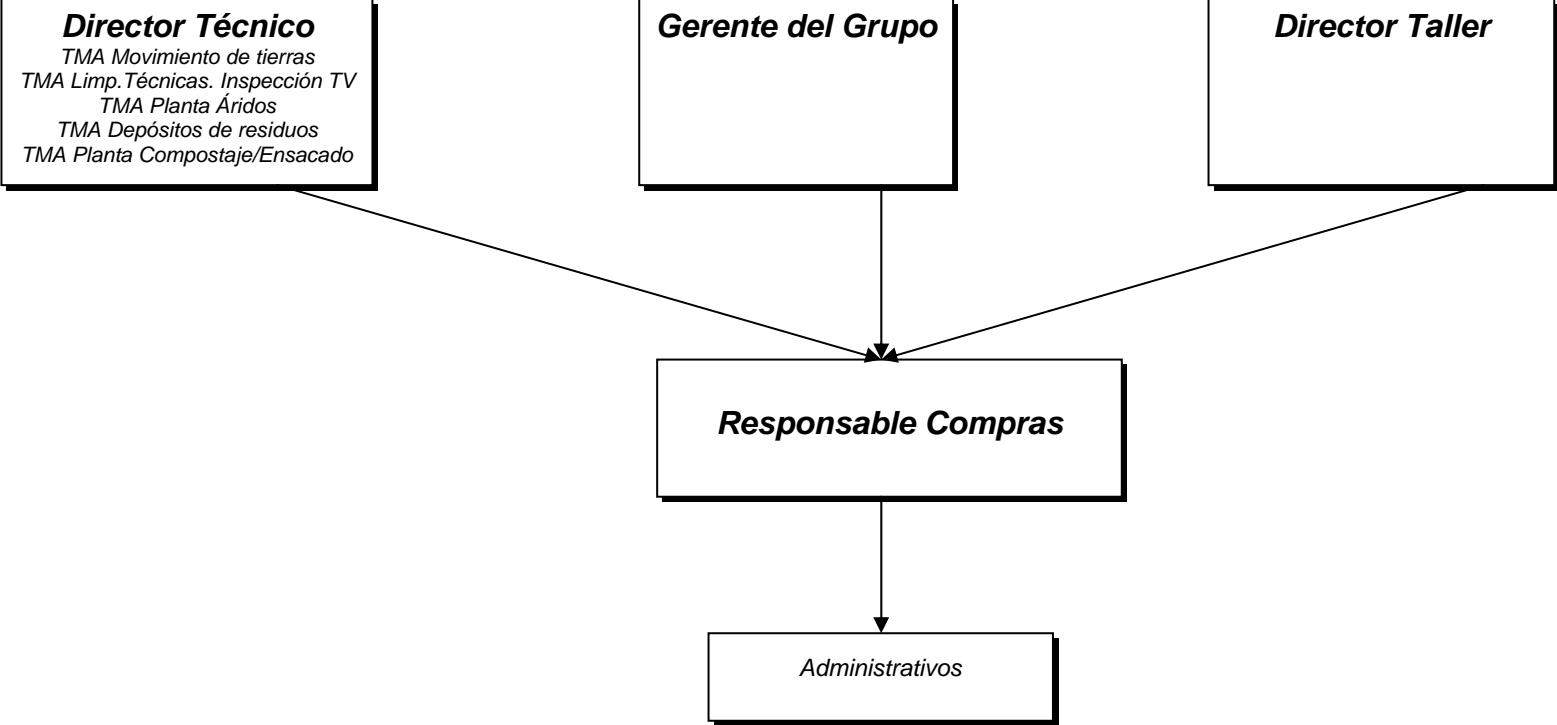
Director Técnico
TMA Movimiento de tierras
TMA Limp.Técnicas. Inspección TV
TMA Planta Áridos
TMA Depósitos de residuos
TMA Planta Compostaje/Ensacado

Gerente del Grupo

Director Taller

Responsable Compras

Administrativos